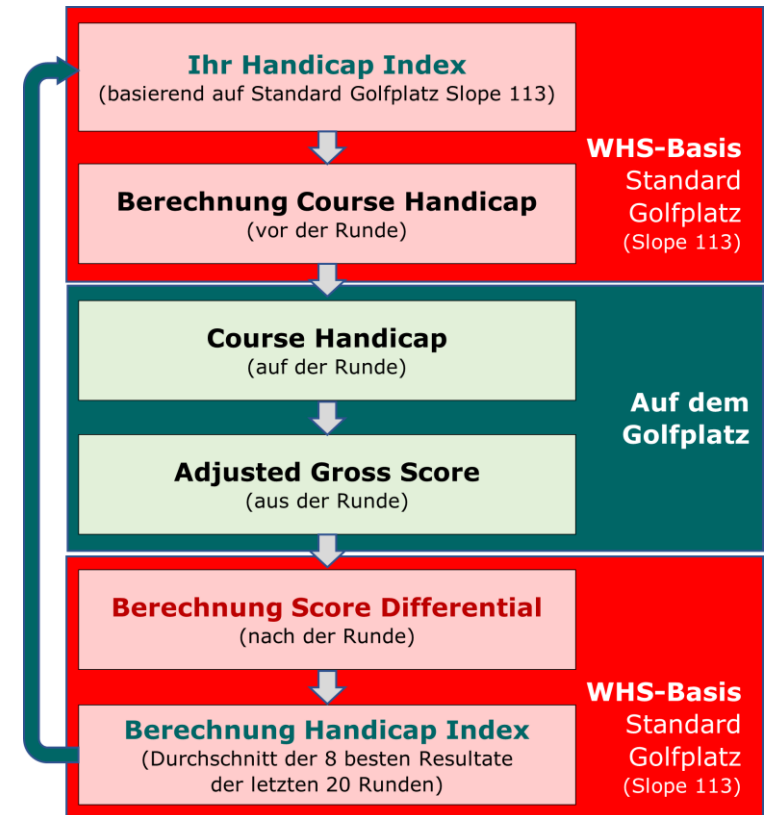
Ihr Handicap Index
(basierend auf Standard Golfplatz Slope 113)

Berechnung Course Handicap
(vor der Runde)

WHS-Basis
Standard
Golfplatz
(Slope 113)

Course Handicap
(auf der Runde)

Adjusted Gross Score
(aus der Runde)

Auf dem
Golfplatz

Berechnung Score Differential
(nach der Runde)

Berechnung Handicap Index
(Durchschnitt der 8 besten Resultate der letzten 20 Runden)

WHS-Basis
Standard
Golfplatz
(Slope 113)